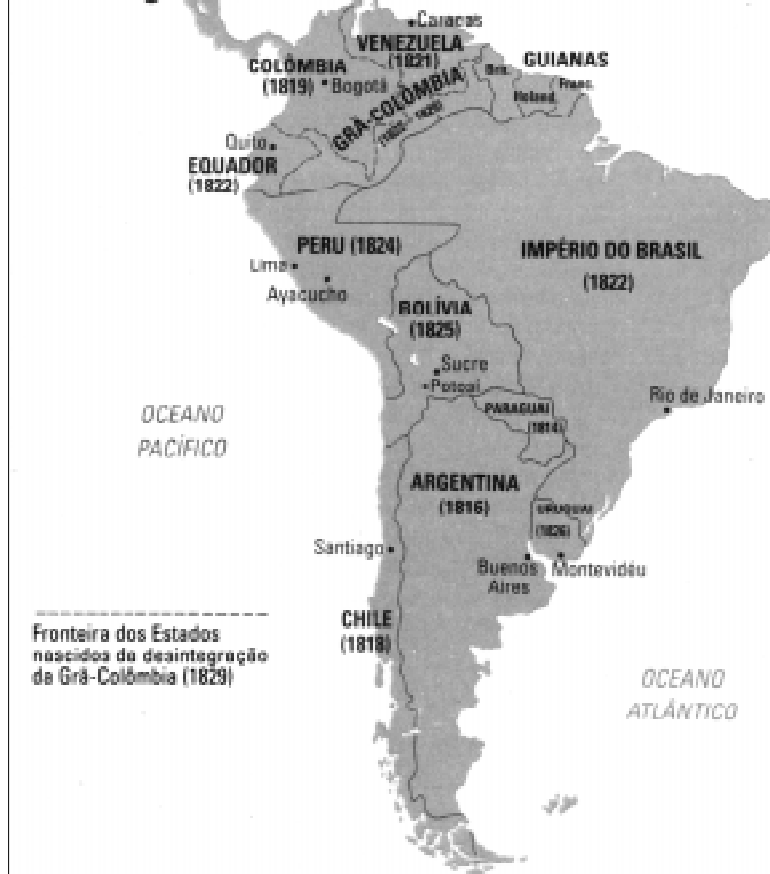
Caracas
VENEZUELA
(1821)
GUIANAS
Brit.
Franc.
Holand.
COLÔMBIA
(1819)
Bogotá
GRÃ-COLÔMBIA
(1822-1830)
Quito
EQUADOR
(1822)
PERU (1824)
Lima
Ayacucho
IMPÉRIO DO BRASIL
(1822)
BOLÍVIA
(1825)
Sucre
Potosí
Rio de Janeiro
OCEANO
PACÍFICO
PARAGUAI
(1814)
ARGENTINA
(1816)
URUGUAI
(1828)
Santiago
Buenos Aires
Montevidéu
Fronteira dos Estados nascidos da desintegração da Grã-Colômbia (1829)
CHILE
(1818)
OCEANO
ATLÂNTICO